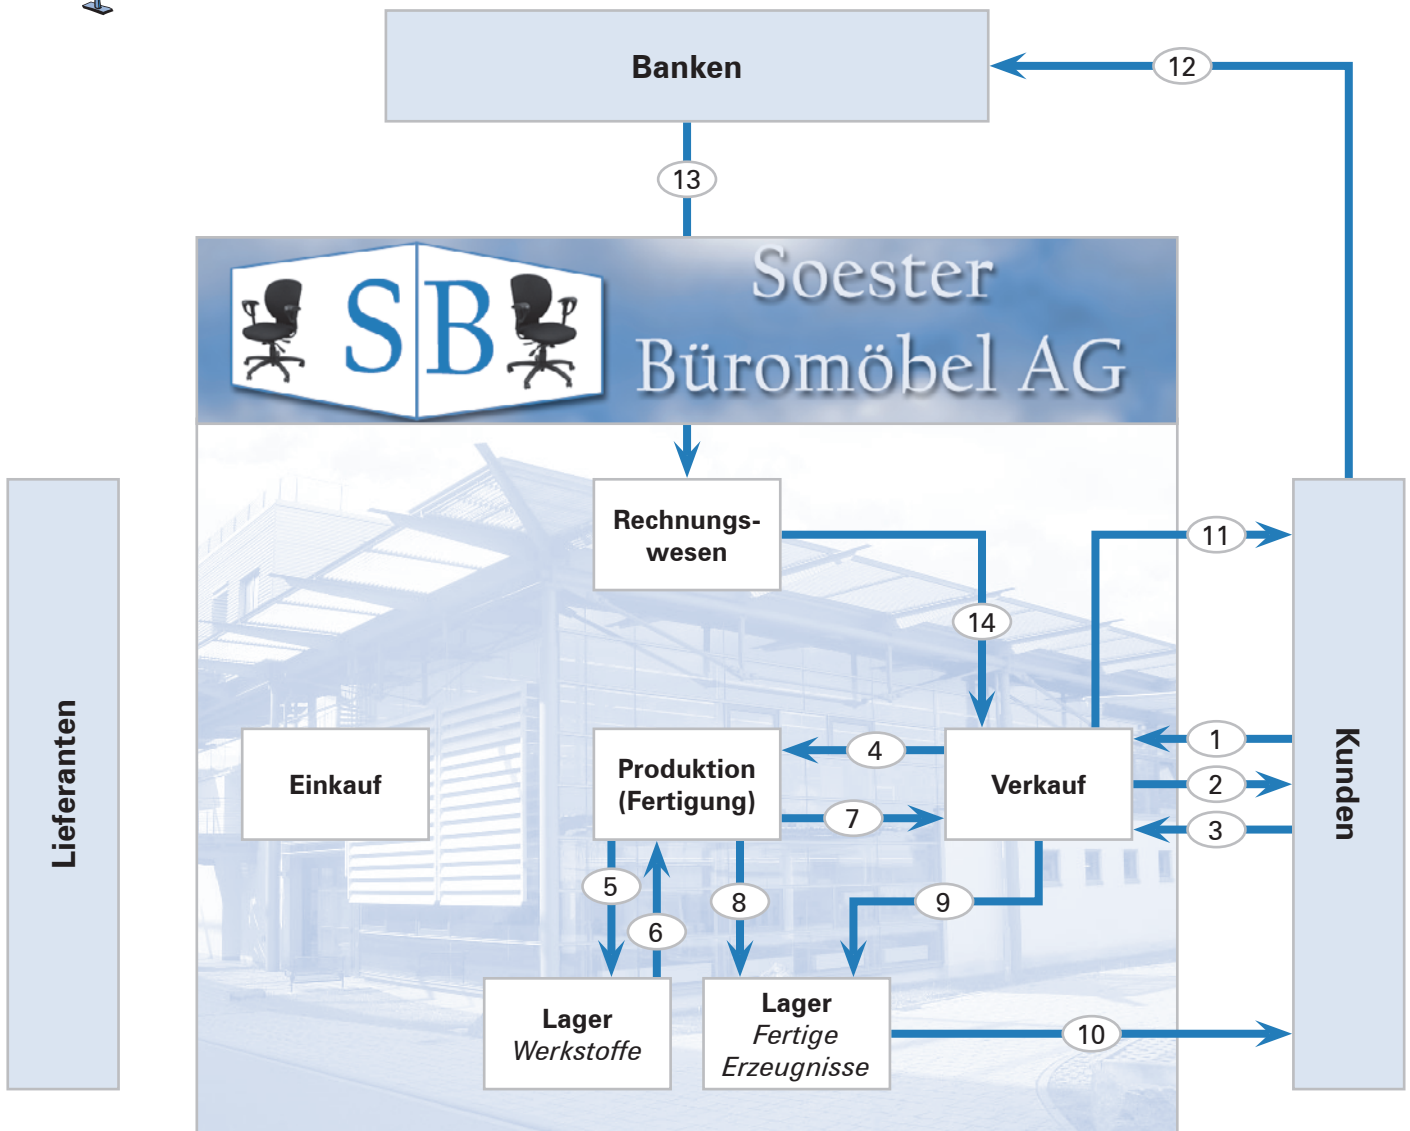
Banken

12

13

SB

Soester Büromöbel AG

Rechnungswesen

11

14

Lieferanten

Einkauf

Produktion (Fertigung)

4

Verkauf

1

2

3

Kunden

7

5

6

8

9

Lager Werkstoffe

Lager Fertige Erzeugnisse

10